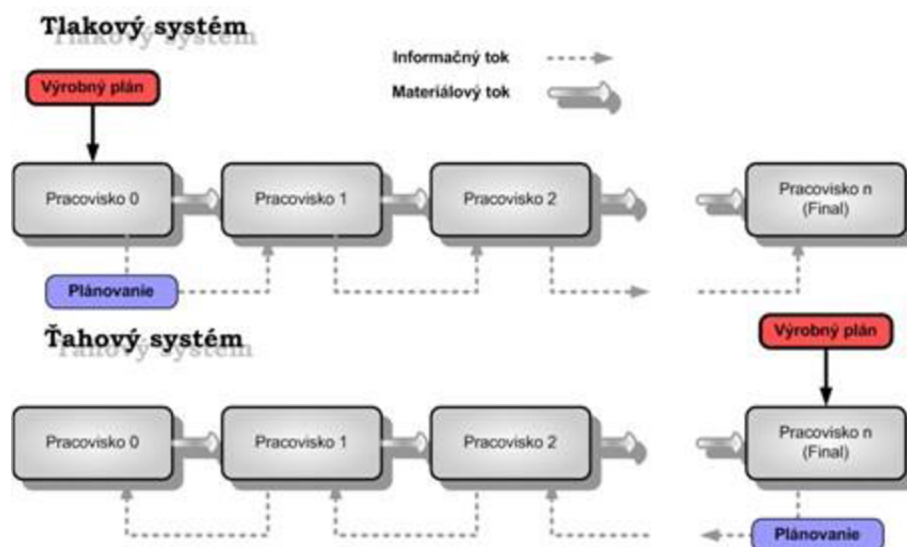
Tlakový systém

Informačný tok

Materiálový tok

Výrobný plán

Pracovisko 0

Pracovisko 1

Pracovisko 2

Pracovisko n (Final)

Plánovanie

Ťahový systém

Výrobný plán

Pracovisko 0

Pracovisko 1

Pracovisko 2

Pracovisko n (Final)

Plánovanie